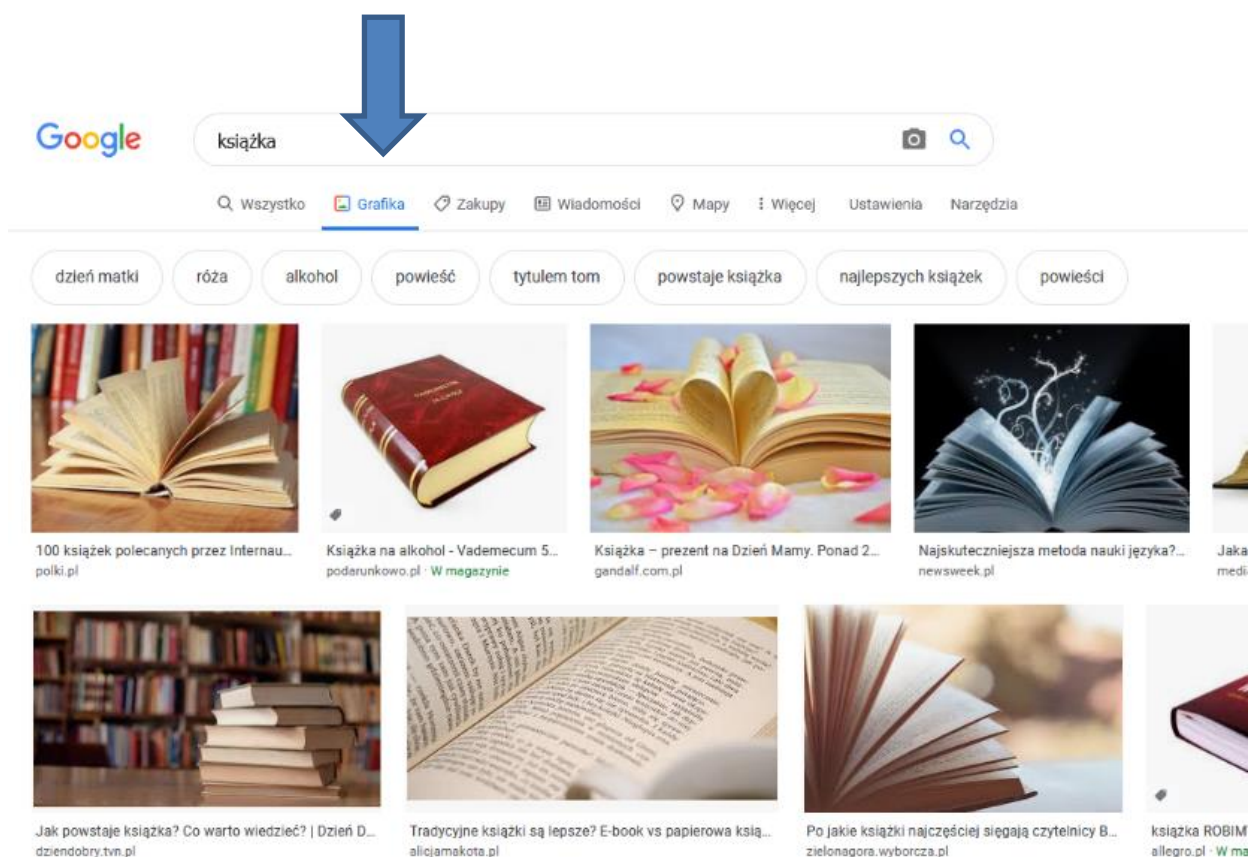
Google

książka

Wszystko Grafika Zakupy Wiadomości Mapy Więcej Ustawienia Narzędzia

dzień matki róża alkohol powieść tytulem tom powstaje książka najlepszych książek powieści

100 książek polecanych przez Internau...
polki.pl

Książka na alkohol - Vademecum 5...
podarunkowo.pl · W magazynie

Książka – prezent na Dzień Mamy. Ponad 2...
gandalf.com.pl

Najskuteczniejsza metoda nauki języka?...
newsweek.pl

Jaka
medi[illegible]

Jak powstaje książka? Co warto wiedzieć? | Dzień D...
dziendobry.tvn.pl

Tradycyjne książki są lepsze? E-book vs papierowa ksią...
alicjamakota.pl

Po jakie książki najczęściej sięgają czytelnicy B...
zielonagora.wyborcza.pl

książka ROBIM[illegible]
allegro.pl · W ma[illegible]